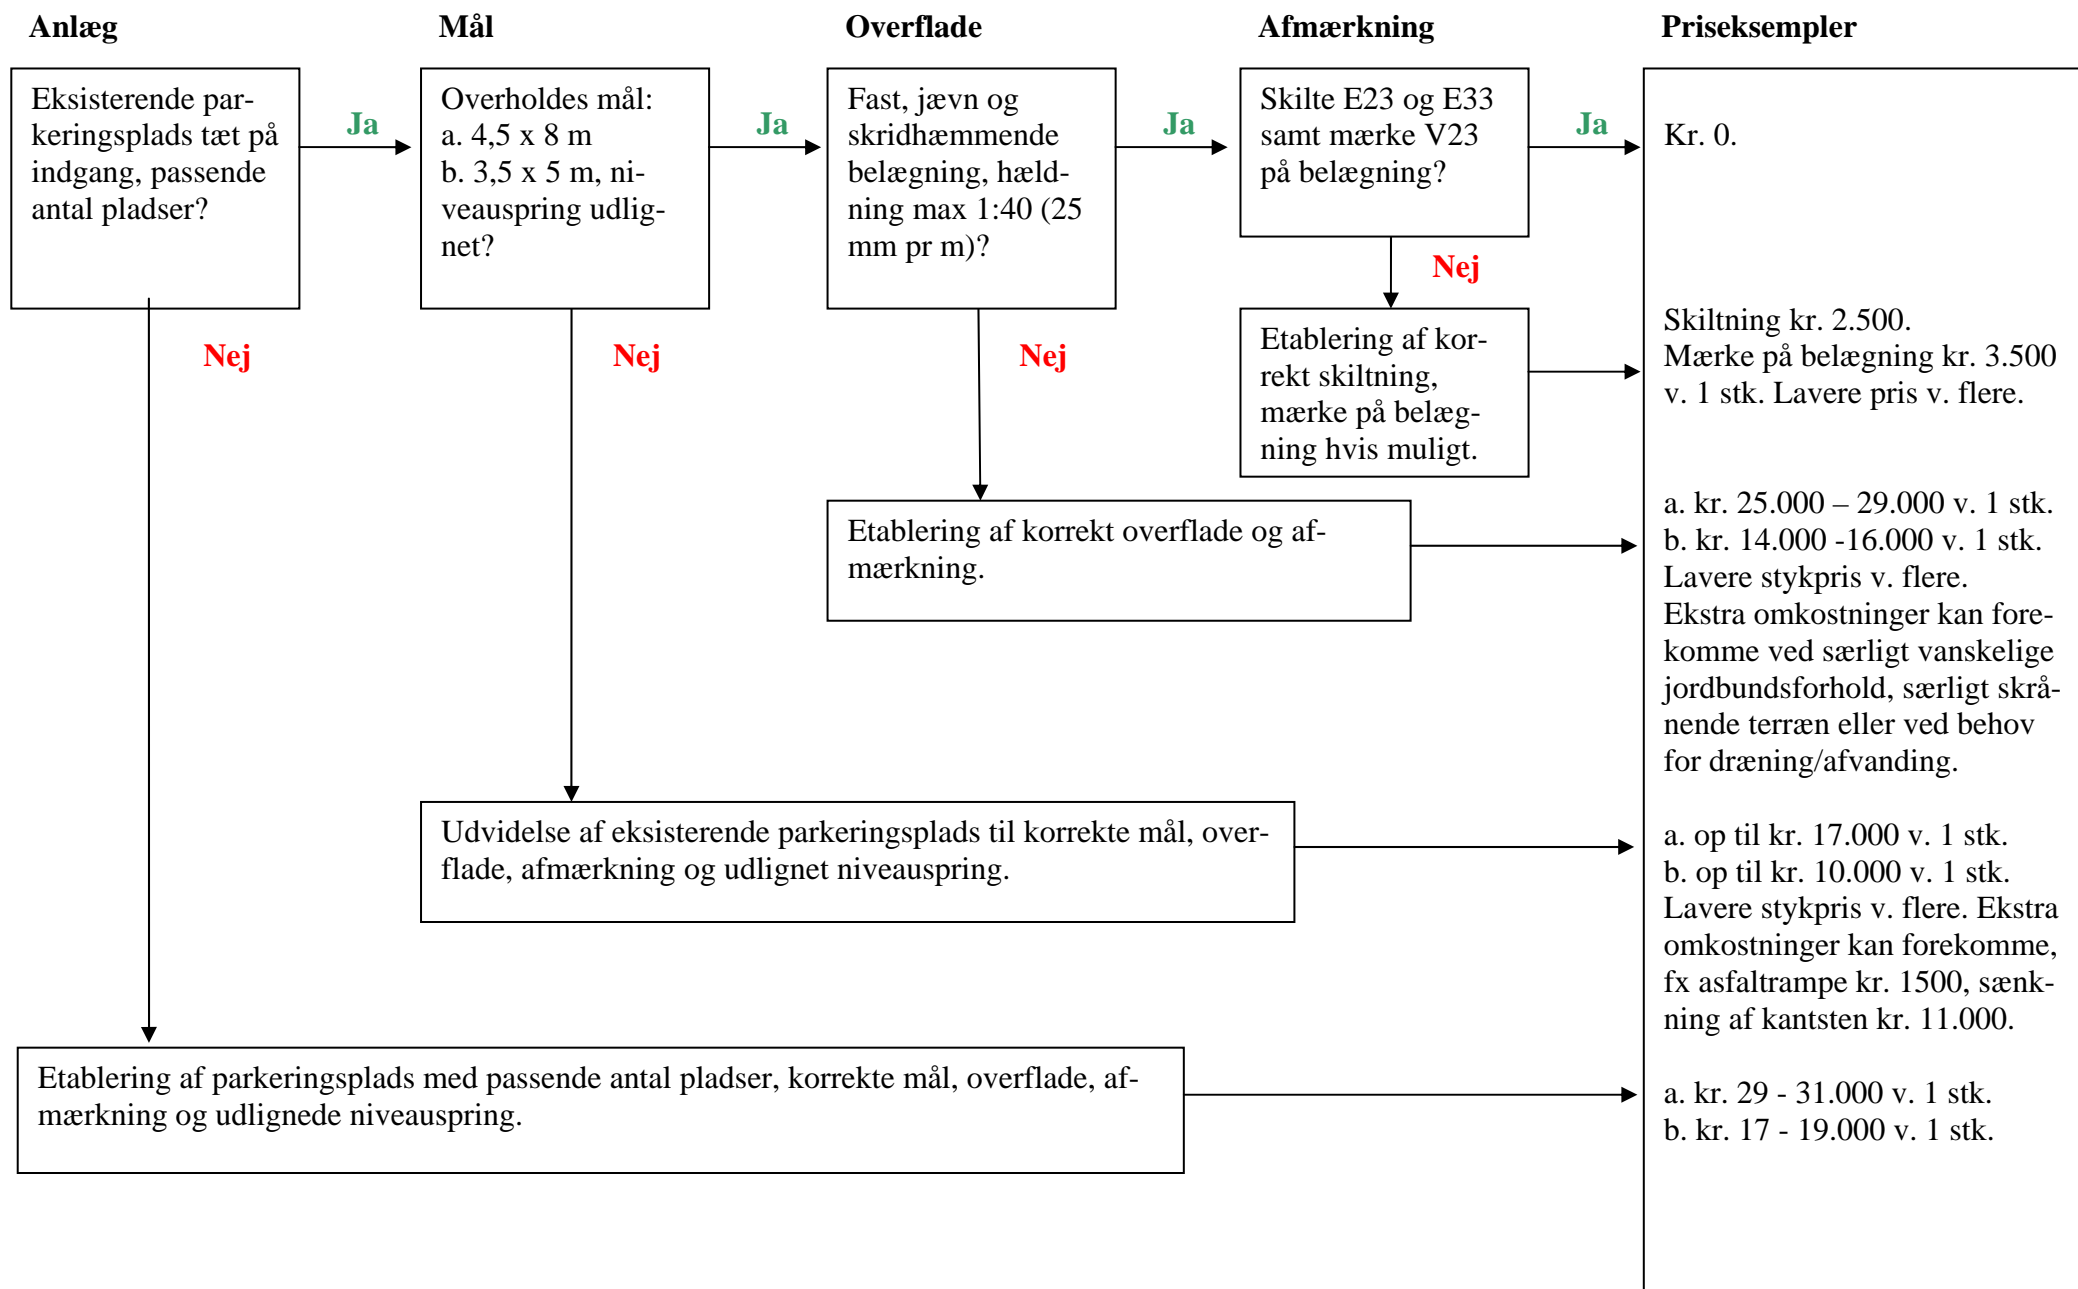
Anlæg

Mål

Overflade

Afmærkning

Priseksempler

Eksisterende parkeringsplads tæt på indgang, passende antal pladser?

Ja

Overholdes mål:
a. 4,5 x 8 m
b. 3,5 x 5 m, niveauspring udlignet?

Ja

Fast, jævn og skridhæmmende belægning, hældning max 1:40 (25 mm pr m)?

Ja

Skilte E23 og E33 samt mærke V23 på belægning?

Ja

Kr. 0.

Nej

Nej

Nej

Nej

Etablering af korrekt skiltning, mærke på belægning hvis muligt.

Skiltning kr. 2.500.
Mærke på belægning kr. 3.500 v. 1 stk. Lavere pris v. flere.

Etablering af korrekt overflade og afmærkning.

a. kr. 25.000 – 29.000 v. 1 stk.
b. kr. 14.000 -16.000 v. 1 stk.
Lavere stykpris v. flere.
Ekstra omkostninger kan forekomme ved særligt vanskelige jordbundsforhold, særligt skrånende terræn eller ved behov for dræning/afvanding.

Udvidelse af eksisterende parkeringsplads til korrekte mål, overflade, afmærkning og udlignet niveauspring.

a. op til kr. 17.000 v. 1 stk.
b. op til kr. 10.000 v. 1 stk.
Lavere stykpris v. flere. Ekstra omkostninger kan forekomme, fx asfaltrampe kr. 1500, sænkning af kantsten kr. 11.000.

Etablering af parkeringsplads med passende antal pladser, korrekte mål, overflade, afmærkning og udlignede niveauspring.

a. kr. 29 - 31.000 v. 1 stk.
b. kr. 17 - 19.000 v. 1 stk.